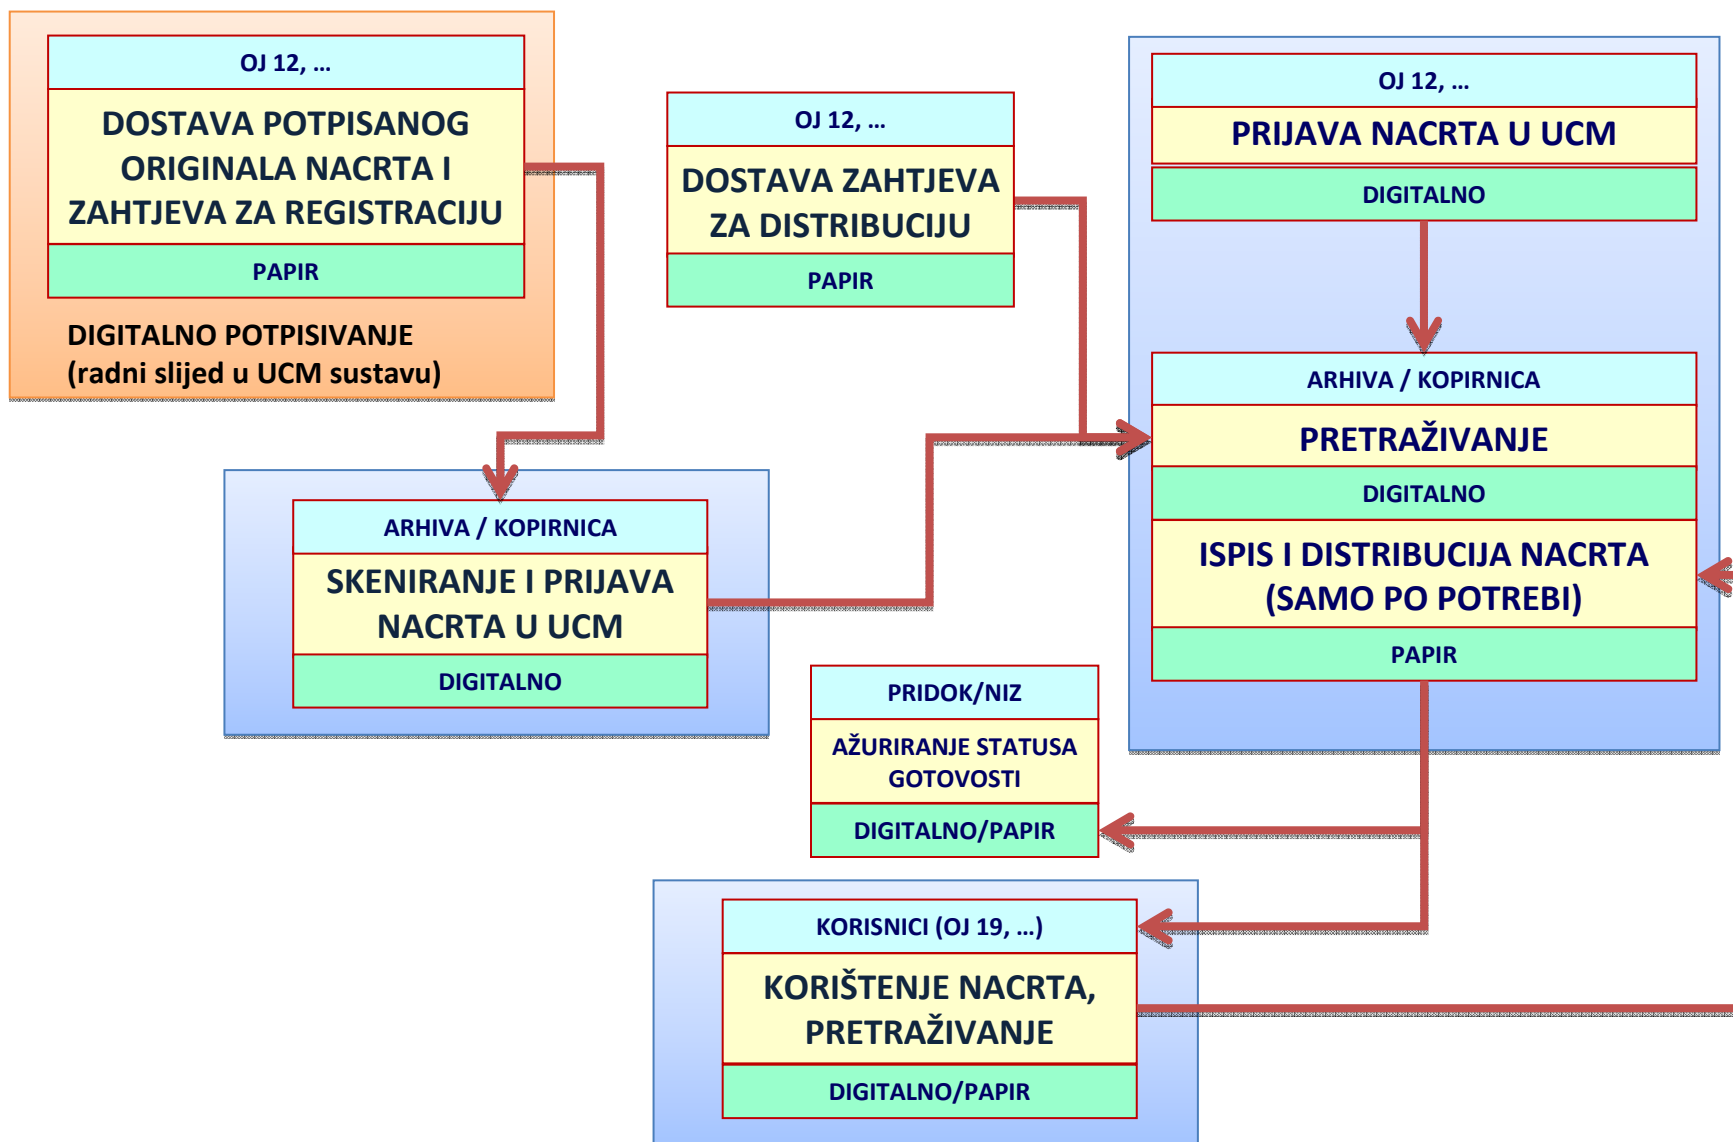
OJ 12, ...

DOSTAVA POTPISANOG ORIGINALA NACRTA I ZAHTJEVA ZA REGISTRACIJU

PAPIR

DIGITALNO POTPISIVANJE
(radni slijed u UCM sustavu)

OJ 12, ...

DOSTAVA ZAHTJEVA ZA DISTRIBUCIJU

PAPIR

OJ 12, ...

PRIJAVA NACRTA U UCM

DIGITALNO

ARHIVA / KOPIRNICA

SKENIRANJE I PRIJAVA NACRTA U UCM

DIGITALNO

ARHIVA / KOPIRNICA

PRETRAŽIVANJE

DIGITALNO

ISPIS I DISTRIBUCIJA NACRTA (SAMO PO POTREBI)

PAPIR

PRIDOK/NIZ

AŽURIRANJE STATUSA GOTOVOSTI

DIGITALNO/PAPIR

KORISNICI (OJ 19, ...)

KORIŠTENJE NACRTA, PRETRAŽIVANJE

DIGITALNO/PAPIR